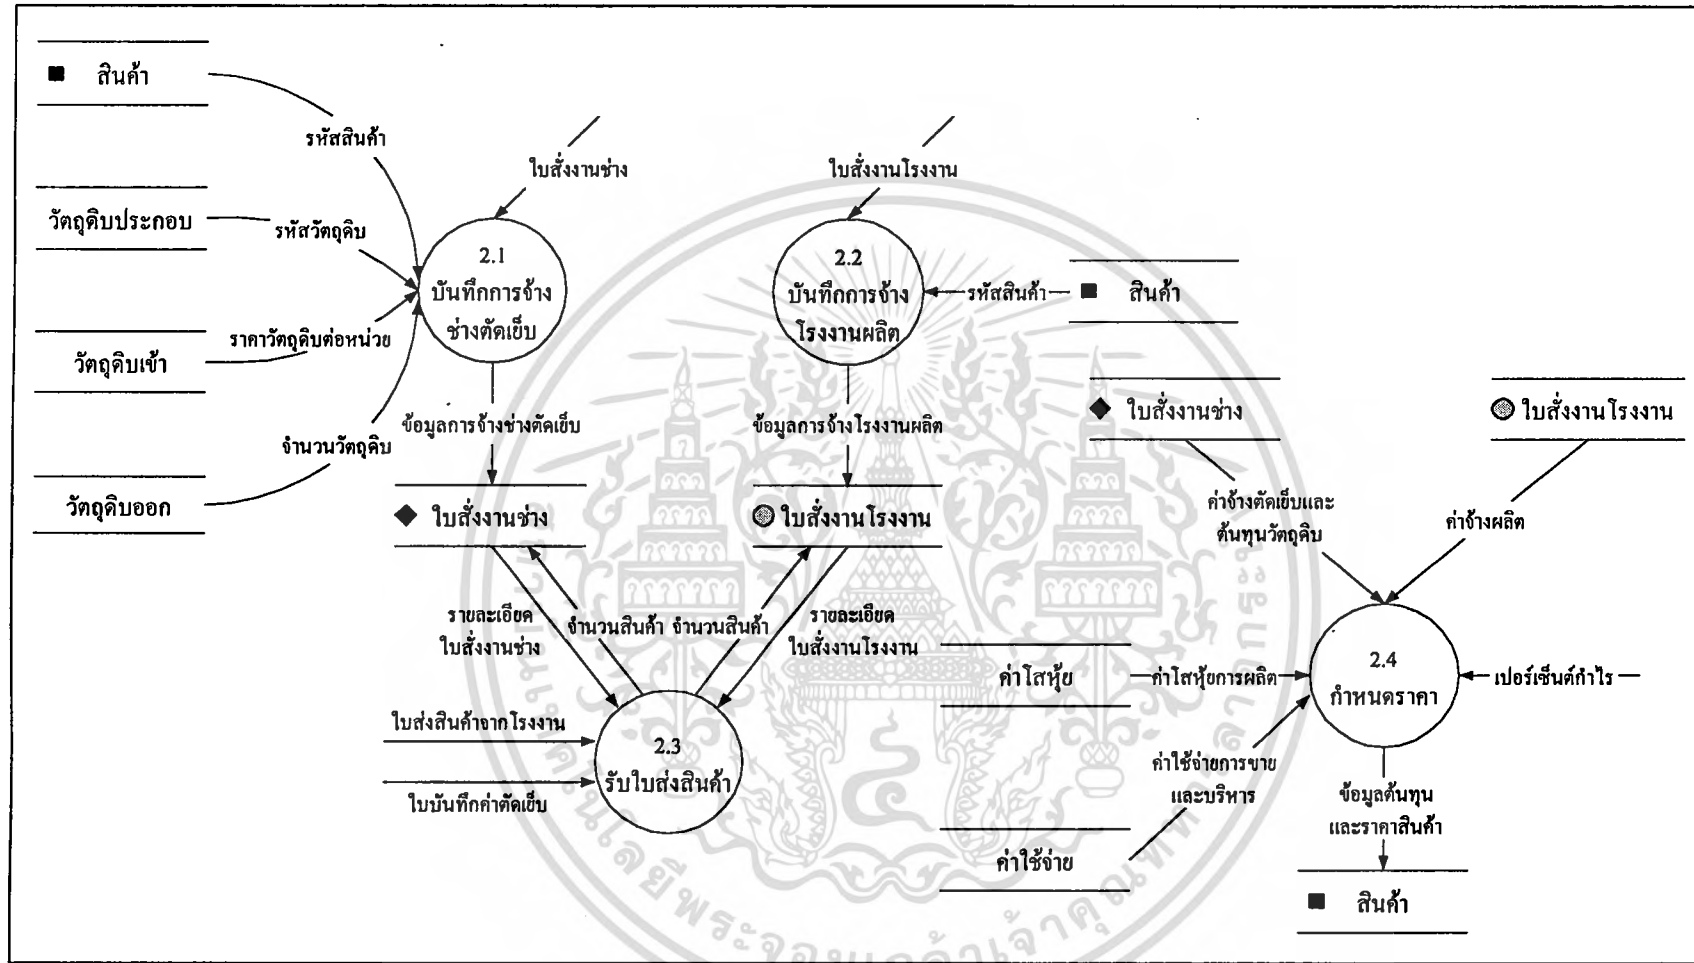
■ สินค้า

รหัสสินค้า

ใบสั่งงานช่าง

ใบสั่งงานโรงงาน

วัตถุดิบประกอบ

รหัสวัตถุดิบ

2.1
บันทึกการจ้างช่างตัดเย็บ

2.2
บันทึกการจ้างโรงงานผลิต

รหัสสินค้า

■ สินค้า

วัตถุดิบเข้า

ราคาวัตถุดิบต่อหน่วย

ข้อมูลการจ้างช่างตัดเย็บ

ข้อมูลการจ้างโรงงานผลิต

◆ ใบสั่งงานช่าง

ใบสั่งงานโรงงาน

จำนวนวัตถุดิบ

วัตถุดิบออก

◆ ใบสั่งงานช่าง

ใบสั่งงานโรงงาน

ค่าจ้างตัดเย็บและต้นทุนวัตถุดิบ

ค่าจ้างผลิต

รายละเอียดใบสั่งงานช่าง

จำนวนสินค้า

จำนวนสินค้า

รายละเอียดใบสั่งงานโรงงาน

ค่าโสหุ้ย

ค่าโสหุ้ยการผลิต

2.4
กำหนดราคา

เปอร์เซ็นต์กำไร

ใบส่งสินค้าจากโรงงาน

2.3
รับใบส่งสินค้า

ใบบันทึกค่าตัดเย็บ

ค่าใช้จ่ายการขายและบริหาร

ข้อมูลต้นทุนและราคาสินค้า

ค่าใช้จ่าย

■ สินค้า